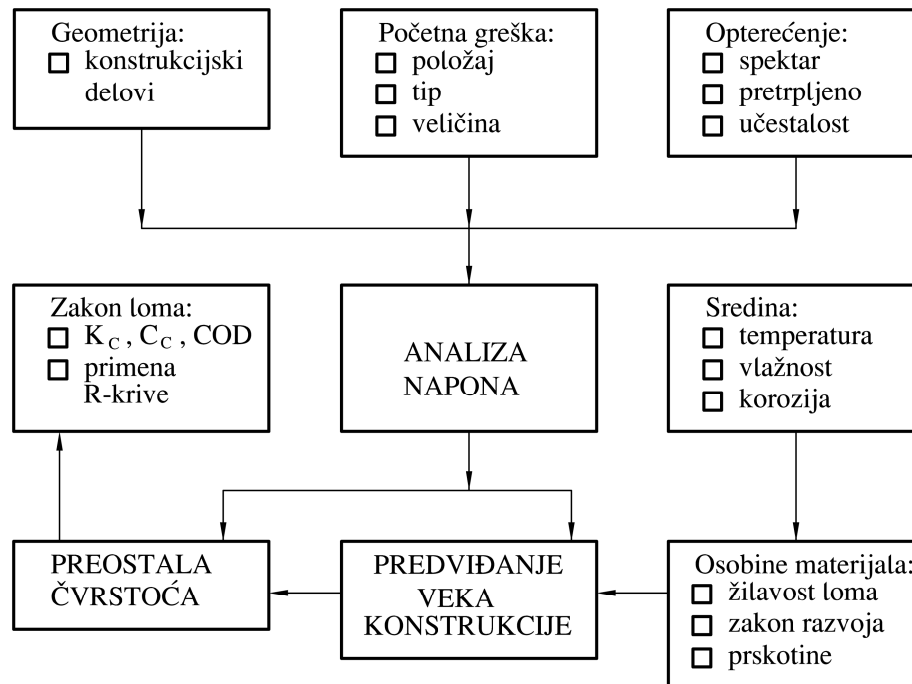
Geometrija:
☐ konstrukcijski delovi

Početna greška:
☐ položaj
☐ tip
☐ veličina

Opterećenje:
☐ spektar
☐ pretrpljeno
☐ učestalost

Zakon loma:
☐ $K_C$, $C_C$, COD
☐ primena R-krive

ANALIZA NAPONA

Sredina:
☐ temperatura
☐ vlažnost
☐ korozija

PREOSTALA ČVRSTOĆA

PREDVIĐANJE VEKA KONSTRUKCIJE

Osobine materijala:
☐ žilavost loma
☐ zakon razvoja
☐ prskotine